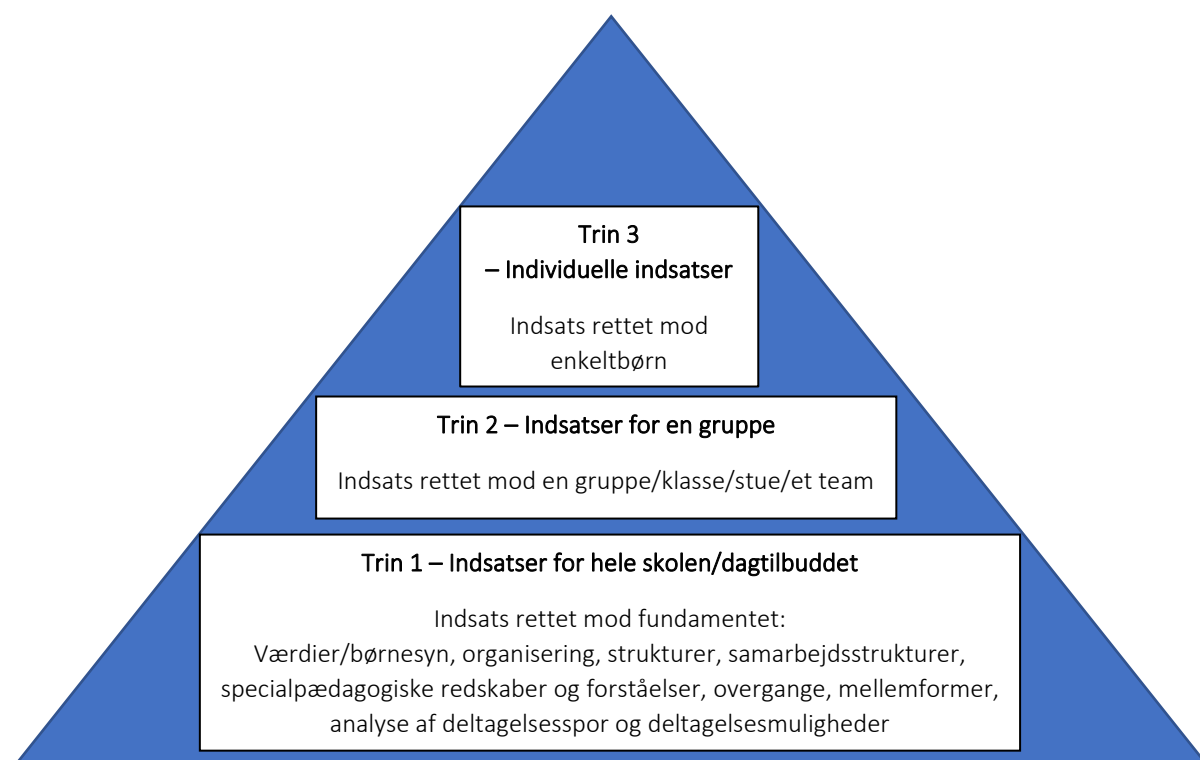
Trin 3
– Individuelle indsatser

Indsats rettet mod enkeltbørn

Trin 2 – Indsatser for en gruppe

Indsats rettet mod en gruppe/klasse/stue/et team

Trin 1 – Indsatser for hele skolen/dagtilbuddet

Indsats rettet mod fundamentet:
Værdier/børnesyn, organisering, strukturer, samarbejdsstrukturer, specialpædagogiske redskaber og forståelser, overgange, mellemformer, analyse af deltagelsesspor og deltagelsesmuligheder